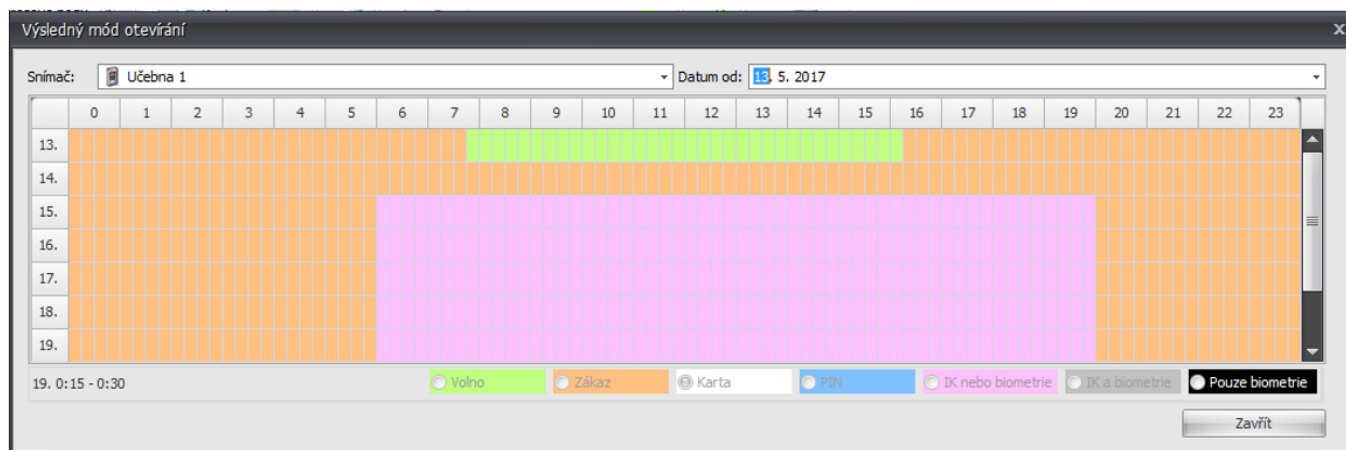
Výsledný mód otevírání

Snímač: Učebna 1

Datum od: 13. 5. 2017

| | 0 | 1 | 2 | 3 | 4 | 5 | 6 | 7 | 8 | 9 | 10 | 11 | 12 | 13 | 14 | 15 | 16 | 17 | 18 | 19 | 20 | 21 | 22 | 23 |
|---|---|---|---|---|---|---|---|---|---|---|---|---|---|---|---|---|---|---|---|---|---|---|---|---|
| 13. | | | | | | | | | | | | | | | | | | | | | | | | |
| 14. | | | | | | | | | | | | | | | | | | | | | | | | |
| 15. | | | | | | | | | | | | | | | | | | | | | | | | |
| 16. | | | | | | | | | | | | | | | | | | | | | | | | |
| 17. | | | | | | | | | | | | | | | | | | | | | | | | |
| 18. | | | | | | | | | | | | | | | | | | | | | | | | |
| 19. | | | | | | | | | | | | | | | | | | | | | | | | |

19. 0:15 - 0:30

Volno Zákaz Karta PIN IK nebo biometrie IK a biometrie Pouze biometrie

Zavřít